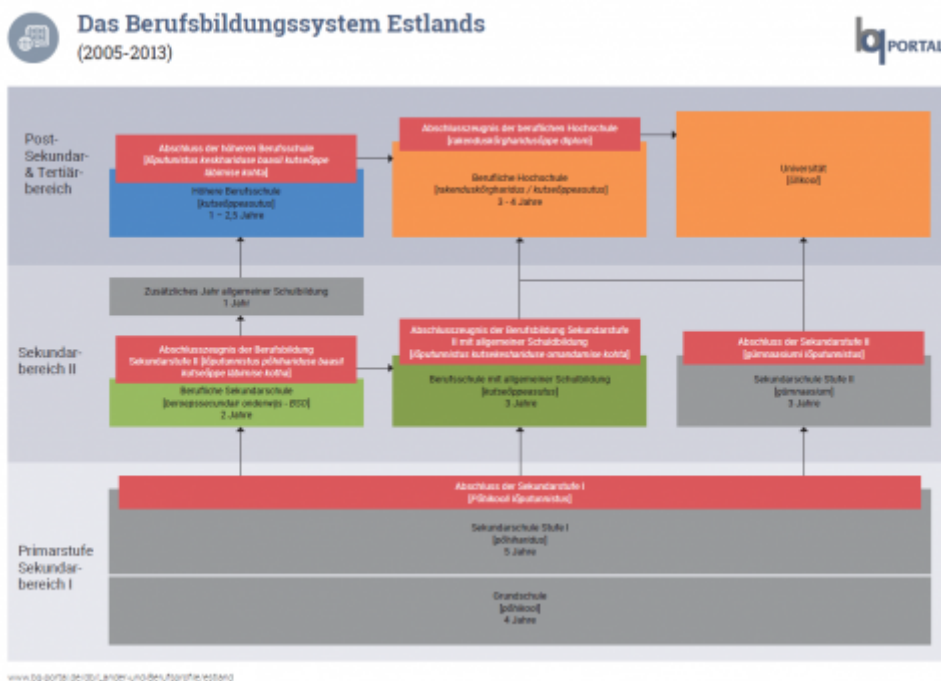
Das Berufsbildungssystem Estlands
(2005-2013)

bq PORTAL

Post-Sekundar- & Tertiärbereich

Abschluss der höheren Berufsschule
[Kõrgharidus keskhariduse baasil kutseõppe lõpetamise kohta]

Höhere Berufsschule
[kutseõppeasutus]
1 – 2,5 Jahre

Abschlusszeugnis der beruflichen Hochschule
[rakenduskõrghariduse õppe diplom]

Berufliche Hochschule
[rakenduskõrgharidus / kutseõppeasutus]
3 - 4 Jahre

Universität
[Ülikool]

Sekundarbereich II

Zusätzliches Jahr allgemeiner Schulbildung
1 Jahr

Abschlusszeugnis der Berufsbildung Sekundarstufe II [Lõputunnistus põhihariduse baasil kutseõppe lõpetamise kohta]

Berufliche Sekundarschule
[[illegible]]
2 Jahre

Abschlusszeugnis der Berufsbildung Sekundarstufe II mit allgemeiner Schulbildung
[lõputunnistus kutsekeskhariduse omandamise kohta]

Berufsschule mit allgemeiner Schulbildung
[kutseõppeasutus]
3 Jahre

Abschluss der Sekundarstufe II
[gümnaasiumi lõputunnistus]

Sekundarschule Stufe II
[gümnaasium]
3 Jahre

Primarstufe Sekundarbereich I

Abschluss der Sekundarstufe I
[Põhikooli lõputunnistus]

Sekundarschule Stufe I
[põhiharidus]
5 Jahre

Grundschule
[põhikool]
4 Jahre

www.bq-portal.de/db/Länder-und-Berufsprofile/estland